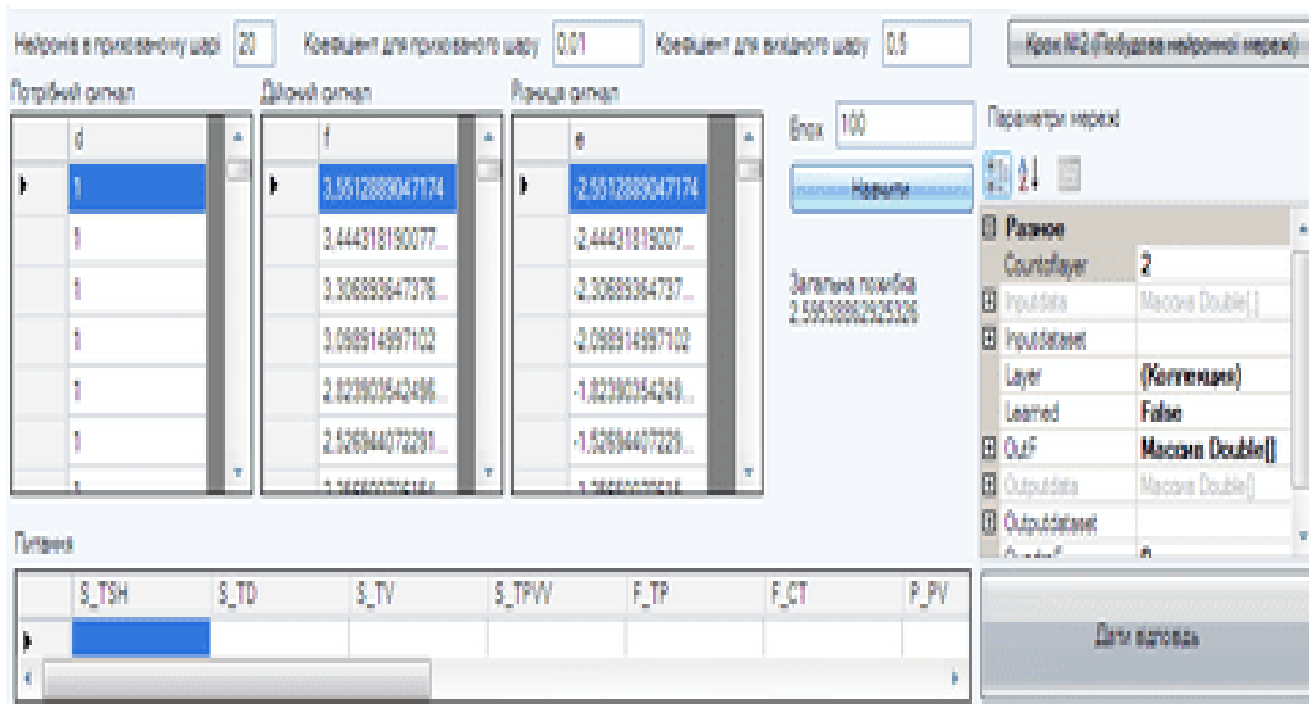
Нейронів в прихованому шарі 20 Коефіцієнт для прихованого шару 0.01 Коефіцієнт для вихідного шару 0.5 Крок №2 (Побудова нейронної мережі)

Потрібний сигнал

| | d |
|---|---|
| ▸ | 1 |
| | 1 |
| | 1 |
| | 1 |
| | 1 |
| | 1 |

Дійсний сигнал

| | f |
|---|---|
| ▸ | 3,5512889047174 |
| | 3,444318190077... |
| | 3,306893647376... |
| | 3,098914597102 |
| | 2,823903542466... |
| | 2,526944072281... |

Різниця сигнал

| | e |
|---|---|
| ▸ | -2,5512889047174 |
| | -2,444318190077... |
| | -2,306893647376... |
| | -2,098914597102 |
| | -1,823903542469... |
| | -1,526944072281... |

Епох 100

Навчити

Загальна похибка 2.59538862925326

Параметри мережі

| Разное | |
|---|---|
| Countoflayer | 2 |
| Inputdata | Массив Double[] |
| Inputdataset | |
| Layer | (Коллекция) |
| Learned | False |
| OutF | Массив Double[] |
| Outputdata | Массив Double[] |
| Outputdataset | |

Питання

| | S_TSH | S_TD | S_TV | S_TPVV | F_TP | F_CT | P_PV |
|---|---|---|---|---|---|---|---|
| ▸ | | | | | | | |

Дати відповідь